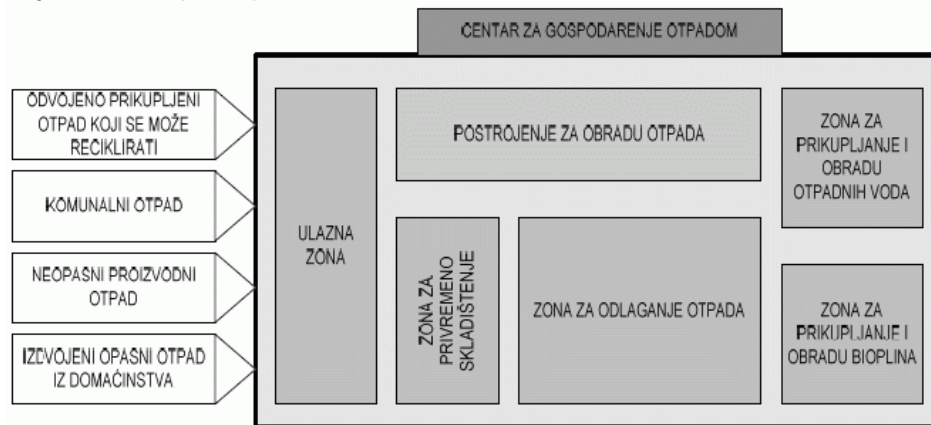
CENTAR ZA GOSPODARENJE OTPADOM

ODVOJENO PRIKUPLJENI OTPAD KOJI SE MOŽE RECIKLIRATI

KOMUNALNI OTPAD

NEOPASNI PROIZVODNI OTPAD

IZDVOJENI OPASNI OTPAD IZ DOMAĆINSTVA

ULAZNA ZONA

POSTROJENJE ZA OBRADU OTPADA

ZONA ZA PRIKUPLJANJE I OBRADU OTPADNIH VODA

ZONA ZA PRIVREMENO SKLADIŠTENJE

ZONA ZA ODLAGANJE OTPADA

ZONA ZA PRIKUPLJANJE I OBRADU BIOPLINA